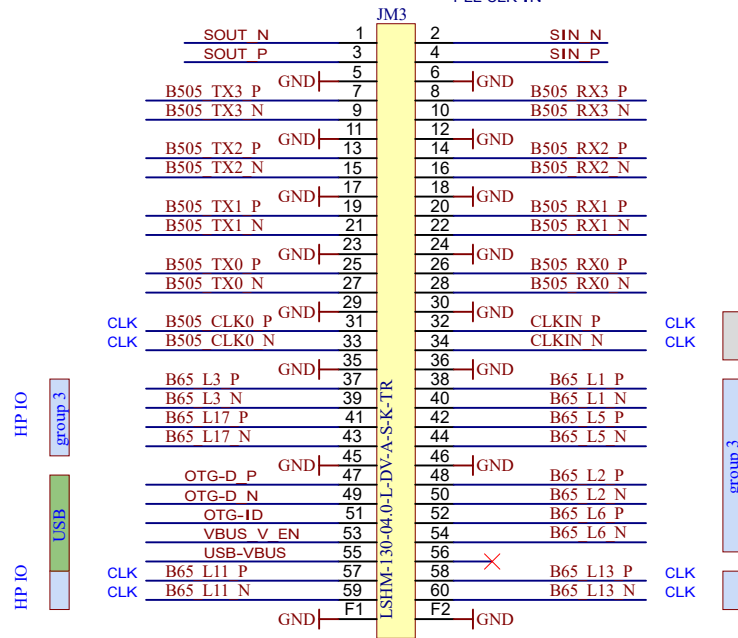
JM3

| | | | | | |
|---|---|---|---|---|---|
| | SOUT_N | 1 | 2 | SIN_N | |
| | SOUT_P | 3 | 4 | SIN_P | |
| | GND | 5 | 6 | GND | |
| | B505_TX3_P | 7 | 8 | B505_RX3_P | |
| | B505_TX3_N | 9 | 10 | B505_RX3_N | |
| | GND | 11 | 12 | GND | |
| | B505_TX2_P | 13 | 14 | B505_RX2_P | |
| | B505_TX2_N | 15 | 16 | B505_RX2_N | |
| | GND | 17 | 18 | GND | |
| | B505_TX1_P | 19 | 20 | B505_RX1_P | |
| | B505_TX1_N | 21 | 22 | B505_RX1_N | |
| | GND | 23 | 24 | GND | |
| | B505_TX0_P | 25 | 26 | B505_RX0_P | |
| | B505_TX0_N | 27 | 28 | B505_RX0_N | |
| | GND | 29 | 30 | GND | |
| CLK | B505_CLK0_P | 31 | 32 | CLKIN_P | CLK |
| CLK | B505_CLK0_N | 33 | 34 | CLKIN_N | CLK |
| | GND | 35 | 36 | GND | |
| | B65_L3_P | 37 | 38 | B65_L1_P | |
| | B65_L3_N | 39 | 40 | B65_L1_N | |
| | B65_L17_P | 41 | 42 | B65_L5_P | |
| | B65_L17_N | 43 | 44 | B65_L5_N | |
| | GND | 45 | 46 | GND | |
| | OTG-D_P | 47 | 48 | B65_L2_P | |
| | OTG-D_N | 49 | 50 | B65_L2_N | |
| | OTG-ID | 51 | 52 | B65_L6_P | |
| | VBUS_V_EN | 53 | 54 | B65_L6_N | |
| | USB-VBUS | 55 | 56 | | |
| CLK | B65_L11_P | 57 | 58 | B65_L13_P | CLK |
| CLK | B65_L11_N | 59 | 60 | B65_L13_N | CLK |
| | GND | F1 | F2 | GND | |

LSHM-130-04.0-L-DV-A-S-K-TR

HP IO
group 3
USB
HP IO
group 3